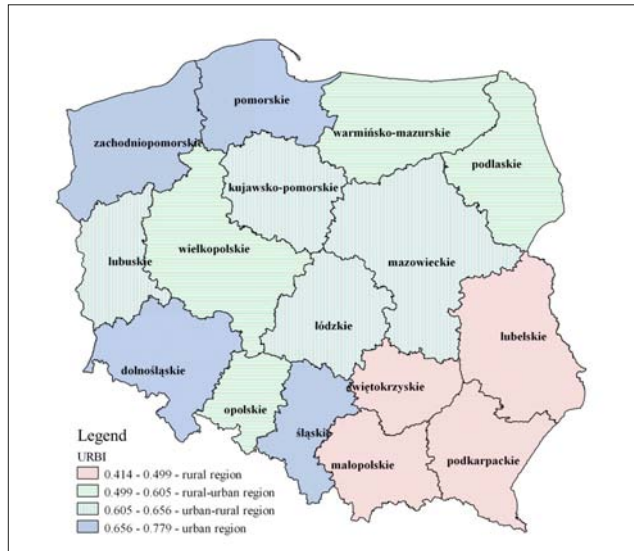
pomorskie

zachodniopomorskie

warmińsko-mazurskie

podlaskie

kujawsko-pomorskie

lubuskie

wielkopolskie

mazowieckie

łódzkie

lubelskie

dolnośląskie

świętokrzyskie

opolskie

śląskie

małopolskie

podkarpackie

Legend
URBI
0.414 - 0.499 - rural region
0.499 - 0.605 - rural-urban region
0.605 - 0.656 - urban-rural region
0.656 - 0.779 - urban region